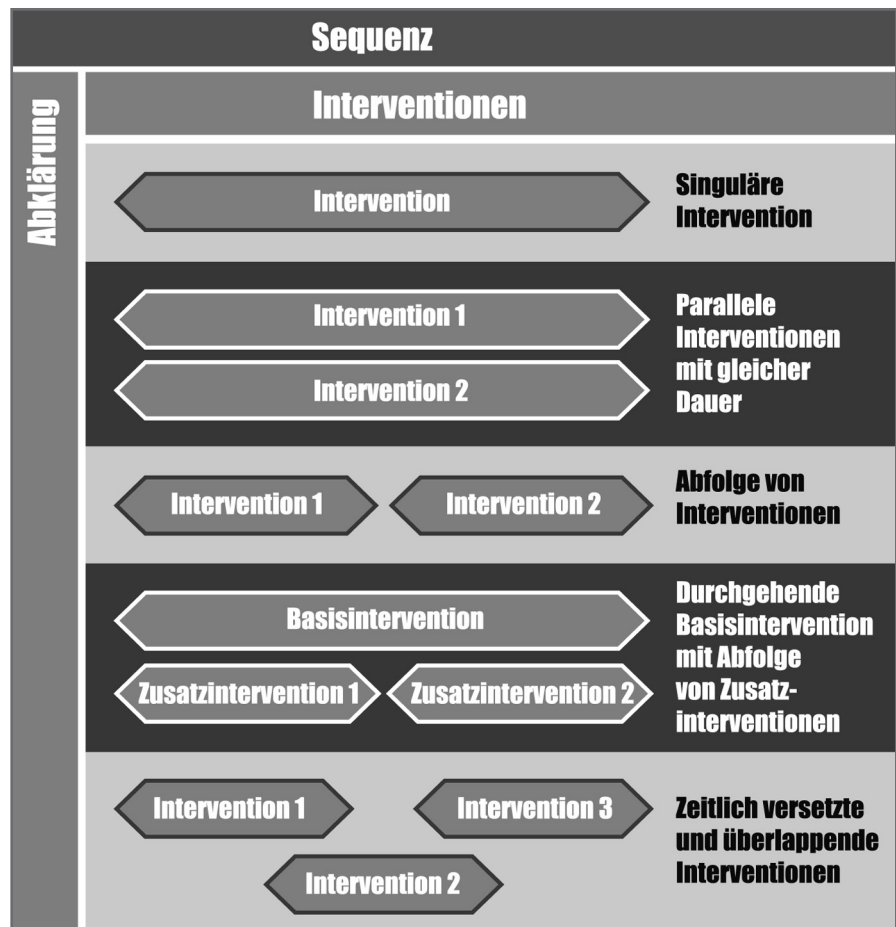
Sequenz

Abklärung

Interventionen

Intervention

Singuläre Intervention

Intervention 1

Intervention 2

Parallele Interventionen mit gleicher Dauer

Intervention 1

Intervention 2

Abfolge von Interventionen

Basisintervention

Zusatzintervention 1

Zusatzintervention 2

Durchgehende Basisintervention mit Abfolge von Zusatzinterventionen

Intervention 1

Intervention 3

Intervention 2

Zeitlich versetzte und überlappende Interventionen